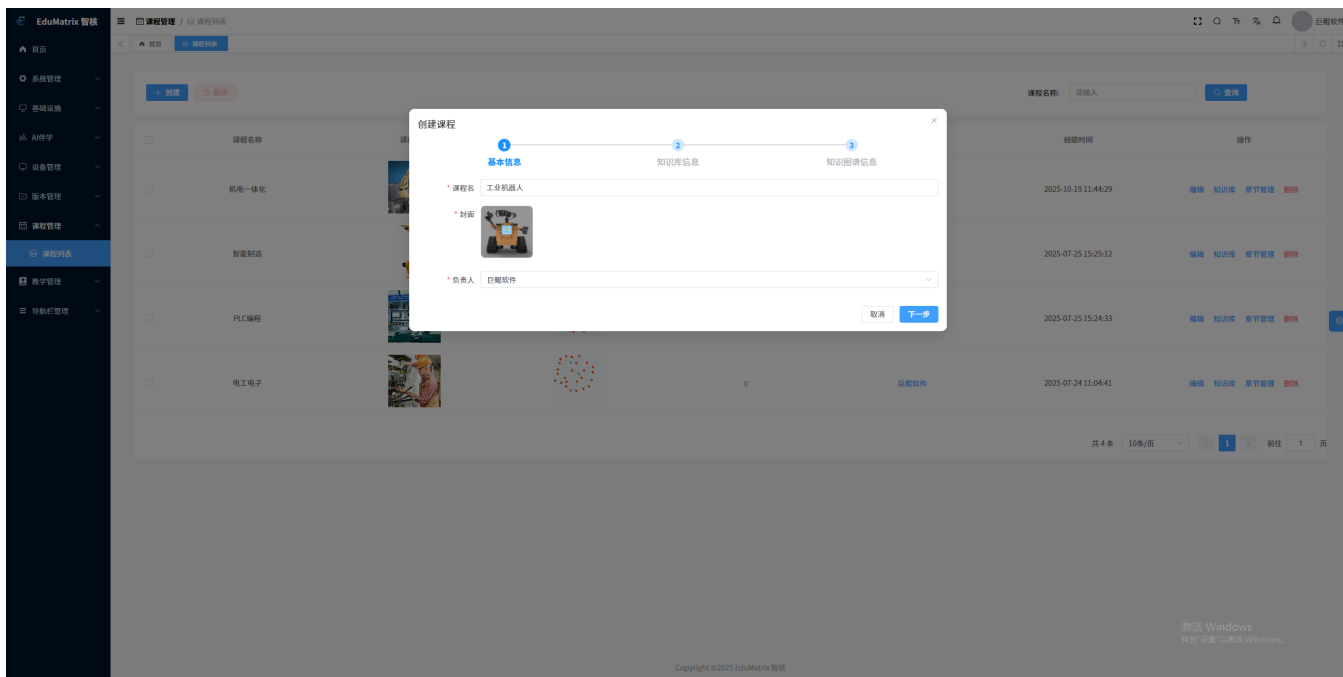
EduMatrix 智核

首页
系统管理
基础设施
AI伴学
设备管理
版本管理
课程管理
课程列表
教学管理
导航栏管理

课程管理 / 课程列表

巨蜓软件

首页 课程列表

+ 创建 删除

课程名称: 请输入 查询

| | 课程名称 | 课 | | | | 创建时间 | 操作 |
|---|---|---|---|---|---|---|---|
| | 机电一体化 | | | | | 2025-10-19 11:44:29 | 编辑 知识库 章节管理 删除 |
| | 智能制造 | | | | | 2025-07-25 15:25:12 | 编辑 知识库 章节管理 删除 |
| | PLC编程 | | | | | 2025-07-25 15:24:33 | 编辑 知识库 章节管理 删除 |
| | 电工电子 | | | 0 | 巨蜓软件 | 2025-07-24 11:04:41 | 编辑 知识库 章节管理 删除 |

共4条 10条/页 1 前往 1 页

创建课程
×
1 基本信息
2 知识库信息
3 知识图谱信息

* 课程名 工业机器人
* 封面
* 负责人 巨蜓软件

取消 下一步

激活 Windows
转到"设置"以激活 Windows。

Copyright ©2025 EduMatrix 智核